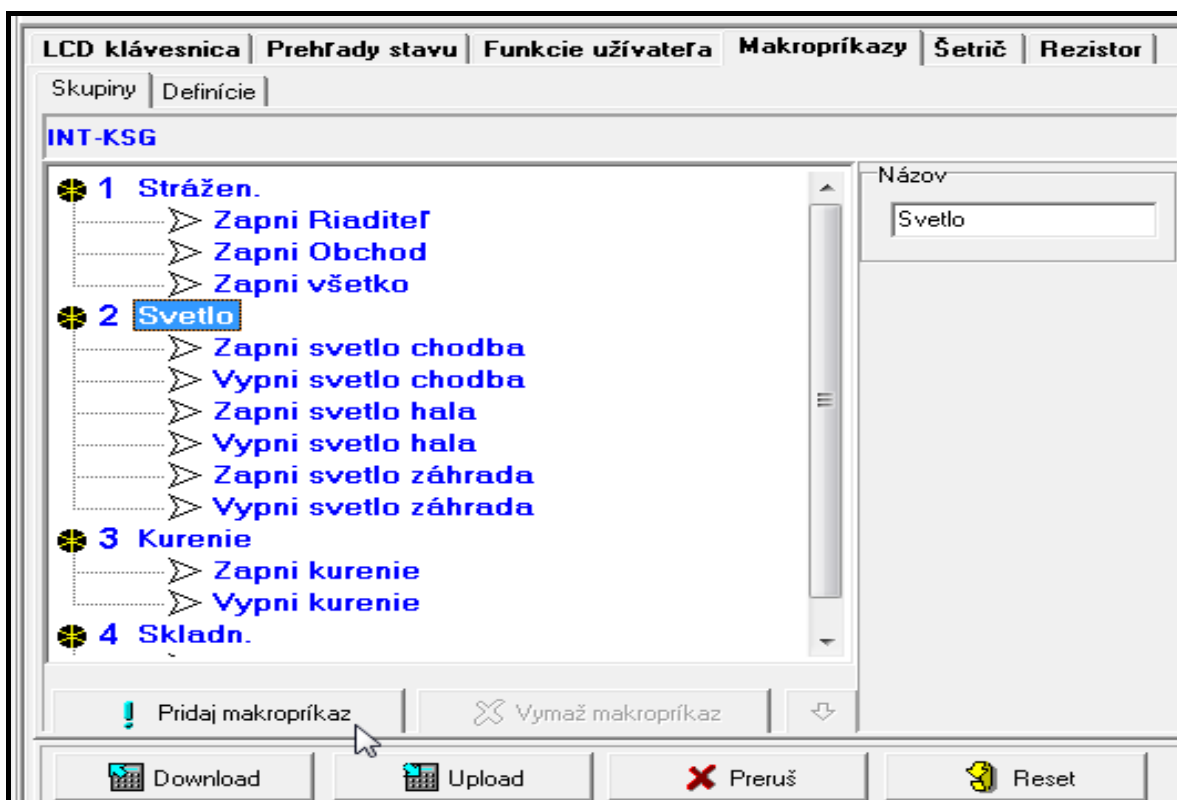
LCD klávesnica | Prehľady stavu | Funkcie užívateľa | Makropríkazy | Šetrič | Rezistor

Skupiny | Definície

INT-KSG

1 Strážen.
Zapni Riaditeľ
Zapni Obchod
Zapni všetko
2 Svetlo
Zapni svetlo chodba
Vypni svetlo chodba
Zapni svetlo hala
Vypni svetlo hala
Zapni svetlo záhrada
Vypni svetlo záhrada
3 Kurenie
Zapni kurenie
Vypni kurenie
4 Skladn.

Názov
Svetlo

Pridaj makropríkaz
Vymaž makropríkaz

Download
Upload
Preruš
Reset